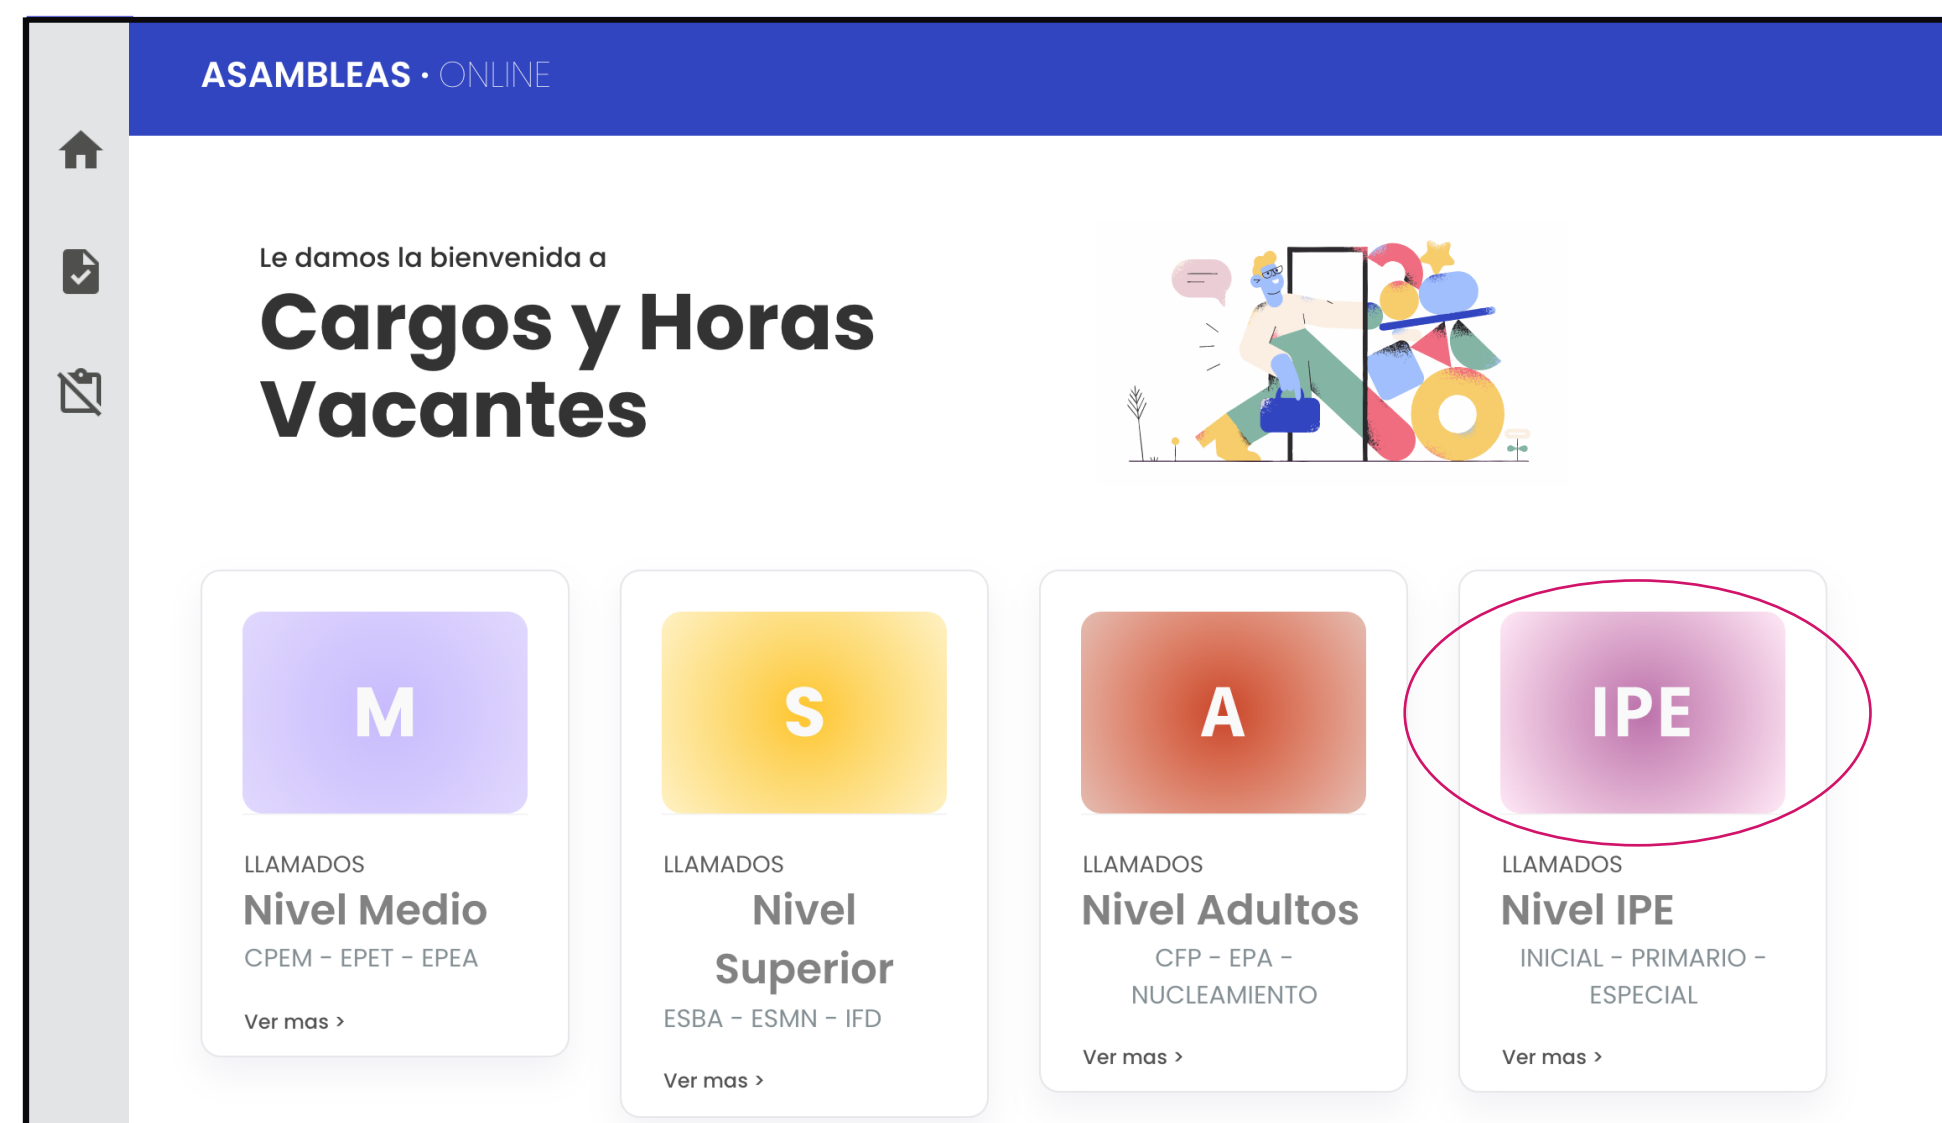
ASAMBLEAS · ONLINE

Le damos la bienvenida a

Cargos y Horas Vacantes

M

LLAMADOS

Nivel Medio

CPEM - EPET - EPEA

Ver mas >

S

LLAMADOS

Nivel Superior

ESBA - ESMN - IFD

Ver mas >

A

LLAMADOS

Nivel Adultos

CFP - EPA - NUCLEAMIENTO

Ver mas >

IPE

LLAMADOS

Nivel IPE

INICIAL - PRIMARIO - ESPECIAL

Ver mas >